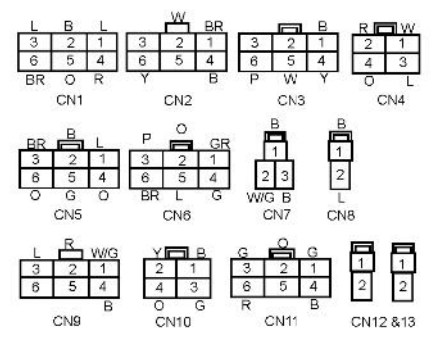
L B L
3 2 1
6 5 4
BR O R
CN1

W BR
3 2 1
6 5 4
Y B
CN2

B
3 2 1
6 5 4
P W Y
CN3

R W
2 1
4 3
O L
CN4

BR B L
3 2 1
6 5 4
O G O
CN5

P O GR
3 2 1
6 5 4
BR L G
CN6

B
1
2 3
W/G B
CN7

B
1
2
L
CN8

L R W/G
3 2 1
6 5 4
B
CN9

Y B
2 1
4 3
O G
CN10

G O G
3 2 1
6 5 4
R B
CN11

1
2
1
2
CN12 &13